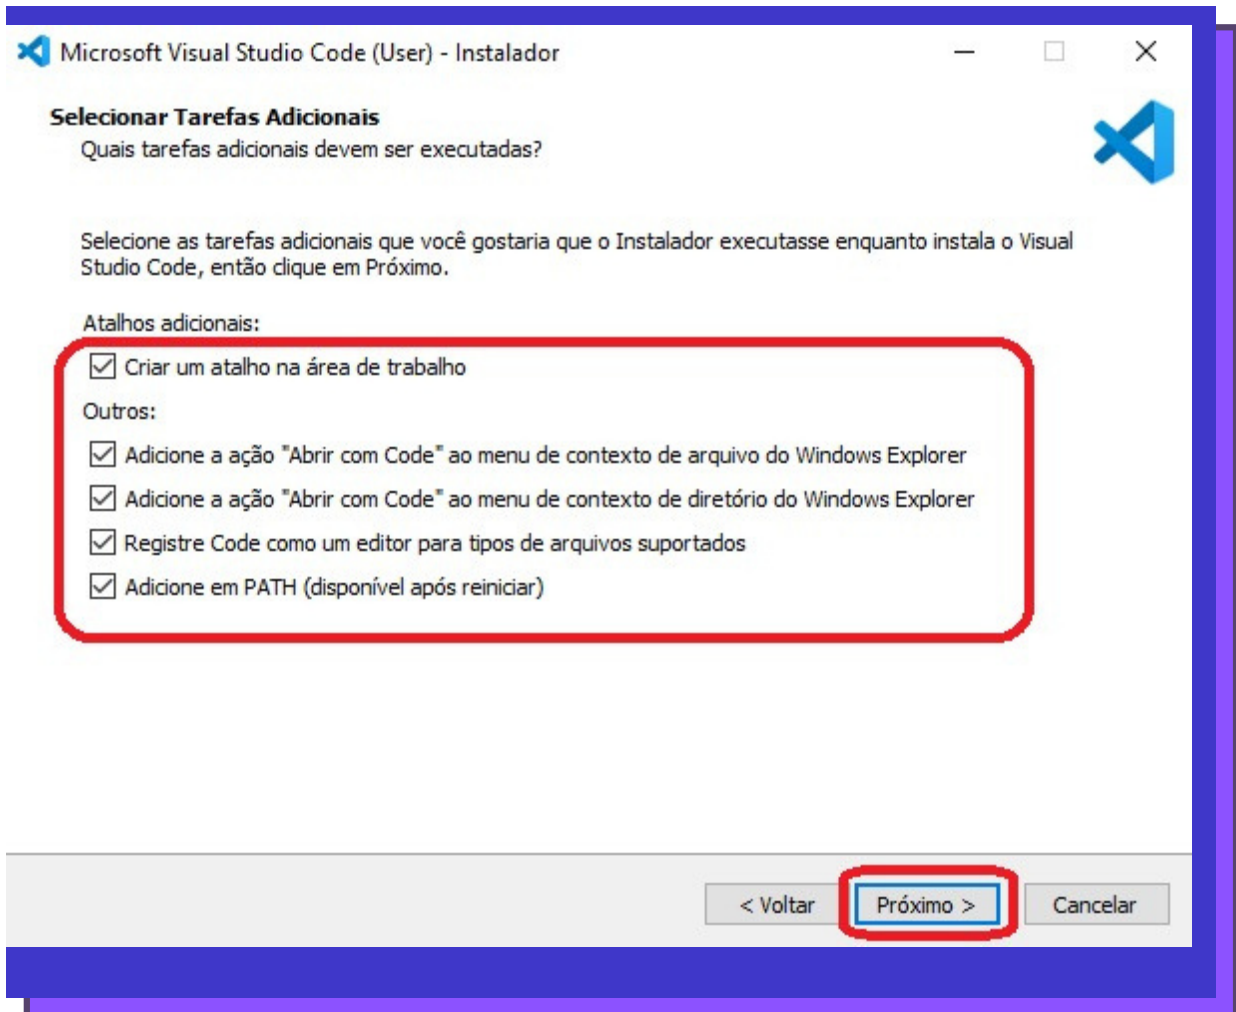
Microsoft Visual Studio Code (User) - Instalador

Selecionar Tarefas Adicionais
Quais tarefas adicionais devem ser executadas?

Selecione as tarefas adicionais que você gostaria que o Instalador executasse enquanto instala o Visual Studio Code, então clique em Próximo.

Atalhos adicionais:

☑ Criar um atalho na área de trabalho

Outros:

☑ Adicione a ação "Abrir com Code" ao menu de contexto de arquivo do Windows Explorer

☑ Adicione a ação "Abrir com Code" ao menu de contexto de diretório do Windows Explorer

☑ Registre Code como um editor para tipos de arquivos suportados

☑ Adicione em PATH (disponível após reiniciar)

< Voltar | Próximo > | Cancelar